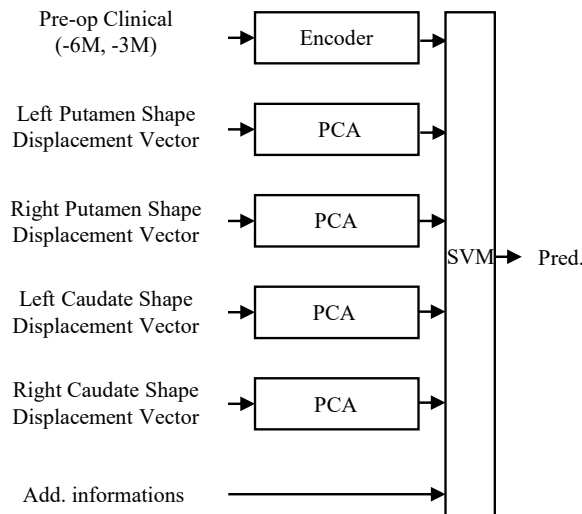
Pre-op Clinical
(-6M, -3M)

Encoder

Left Putamen Shape
Displacement Vector

PCA

Right Putamen Shape
Displacement Vector

PCA

Left Caudate Shape
Displacement Vector

PCA

Right Caudate Shape
Displacement Vector

PCA

Add. informations

SVM

Pred.